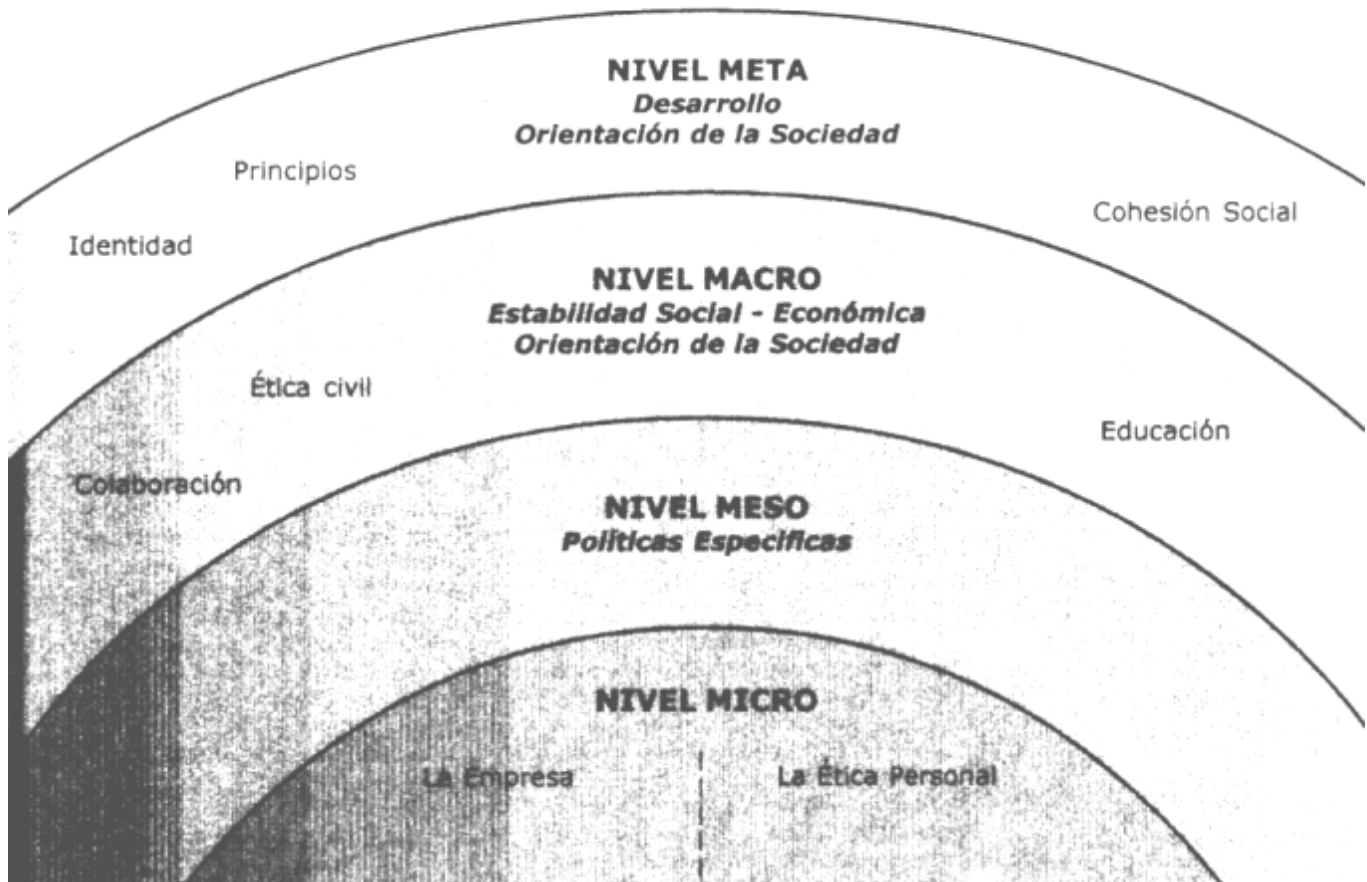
NIVEL META
Desarrollo
Orientación de la Sociedad

Principios

Cohesión Social

Identidad

NIVEL MACRO
Estabilidad Social - Económica
Orientación de la Sociedad

Ética civil

Educación

Colaboración

NIVEL MESO
Politicas Especificas

NIVEL MICRO

La Empresa

La Ética Personal